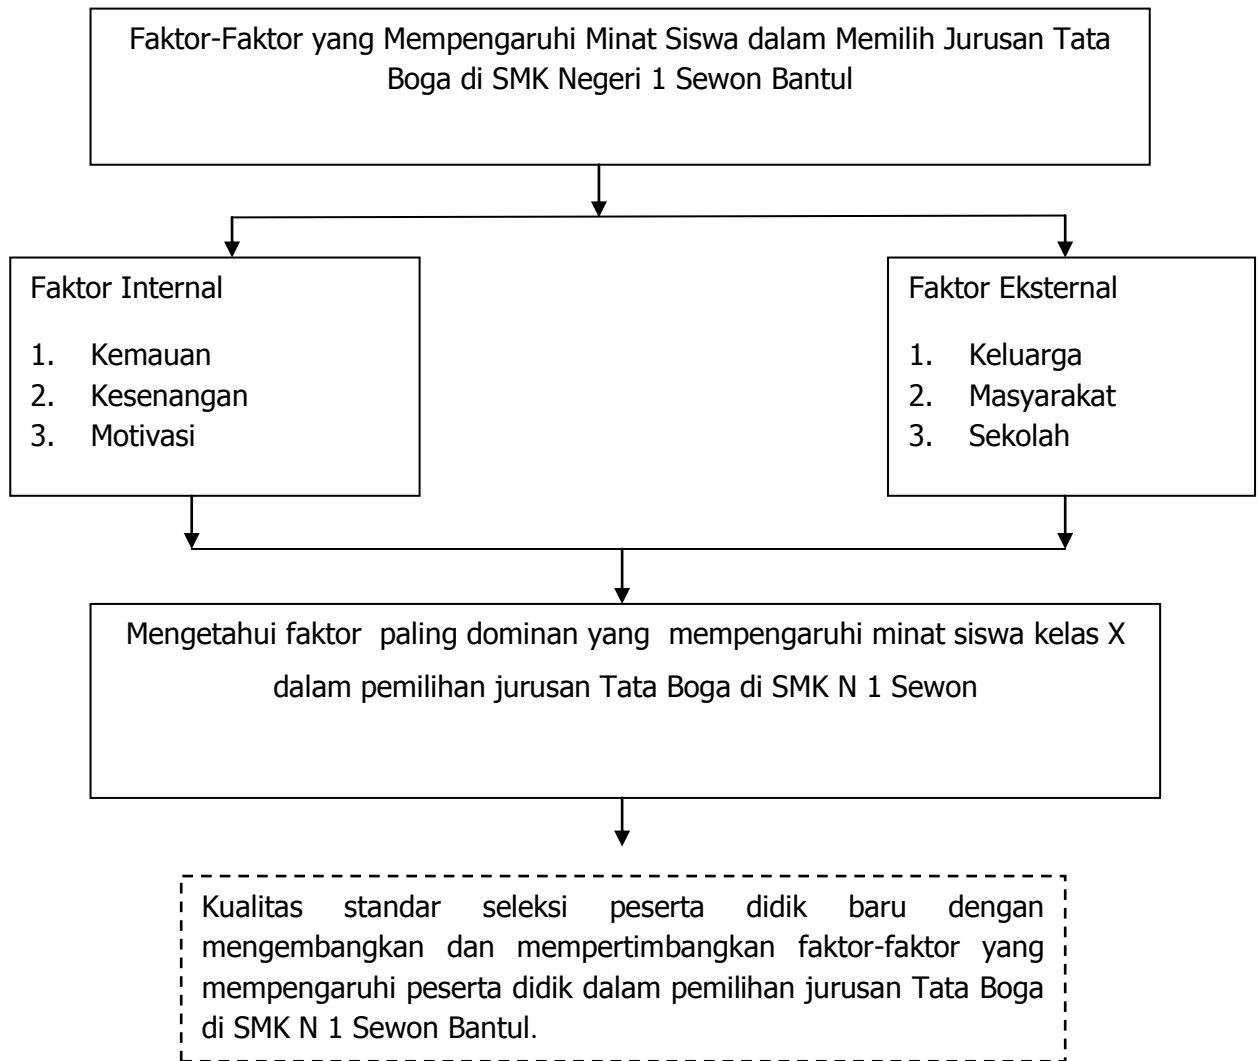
Faktor-Faktor yang Mempengaruhi Minat Siswa dalam Memilih Jurusan Tata Boga di SMK Negeri 1 Sewon Bantul

Faktor Internal

1. Kemauan
2. Kesenangan
3. Motivasi

Faktor Eksternal

1. Keluarga
2. Masyarakat
3. Sekolah

Mengetahui faktor paling dominan yang mempengaruhi minat siswa kelas X dalam pemilihan jurusan Tata Boga di SMK N 1 Sewon

Kualitas standar seleksi peserta didik baru dengan mengembangkan dan mempertimbangkan faktor-faktor yang mempengaruhi peserta didik dalam pemilihan jurusan Tata Boga di SMK N 1 Sewon Bantul.